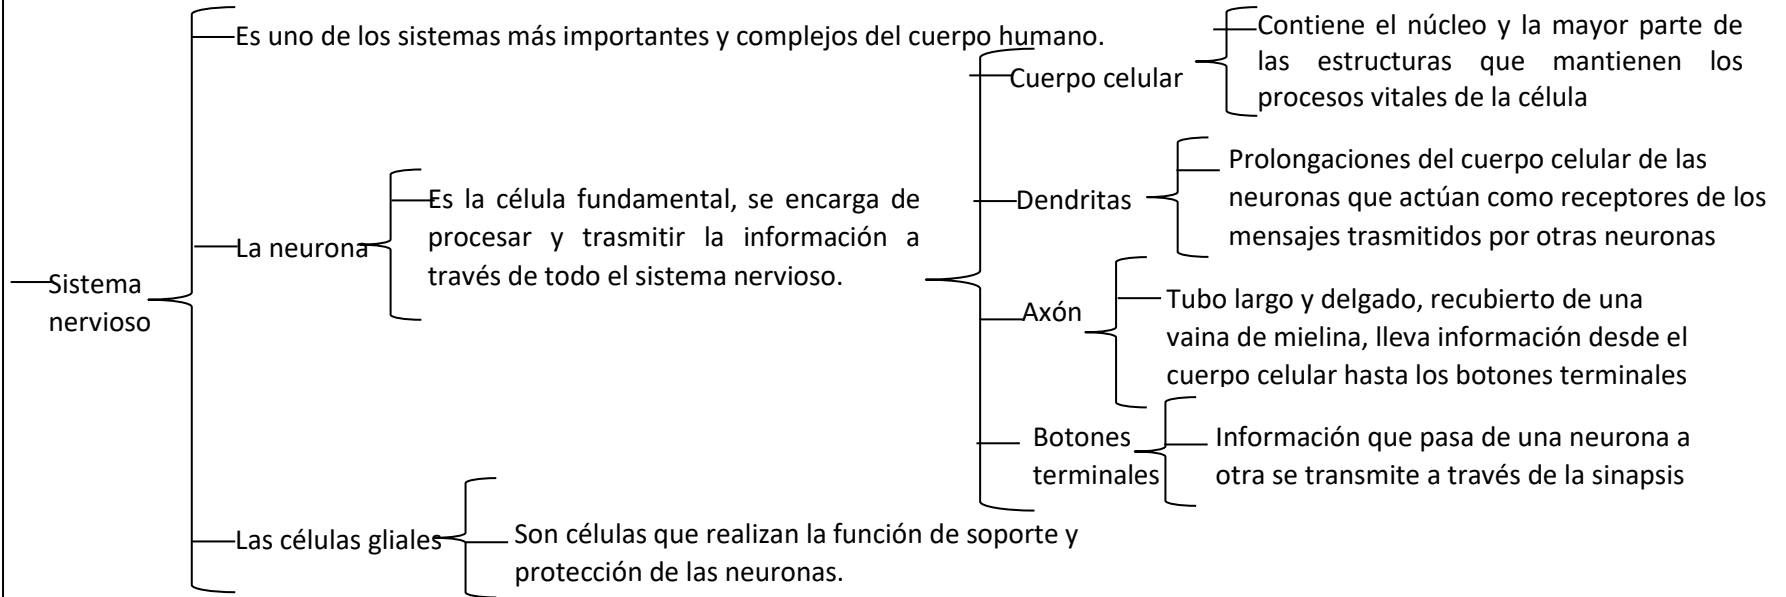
Sistema nervioso

Es uno de los sistemas más importantes y complejos del cuerpo humano.

La neurona

Es la célula fundamental, se encarga de procesar y trasmitir la información a través de todo el sistema nervioso.

Cuerpo celular

Contiene el núcleo y la mayor parte de las estructuras que mantienen los procesos vitales de la célula

Dendritas

Prolongaciones del cuerpo celular de las neuronas que actúan como receptores de los mensajes trasmitidos por otras neuronas

Axón

Tubo largo y delgado, recubierto de una vaina de mielina, lleva información desde el cuerpo celular hasta los botones terminales

Botones terminales

Información que pasa de una neurona a otra se transmite a través de la sinapsis

Las células gliales

Son células que realizan la función de soporte y protección de las neuronas.